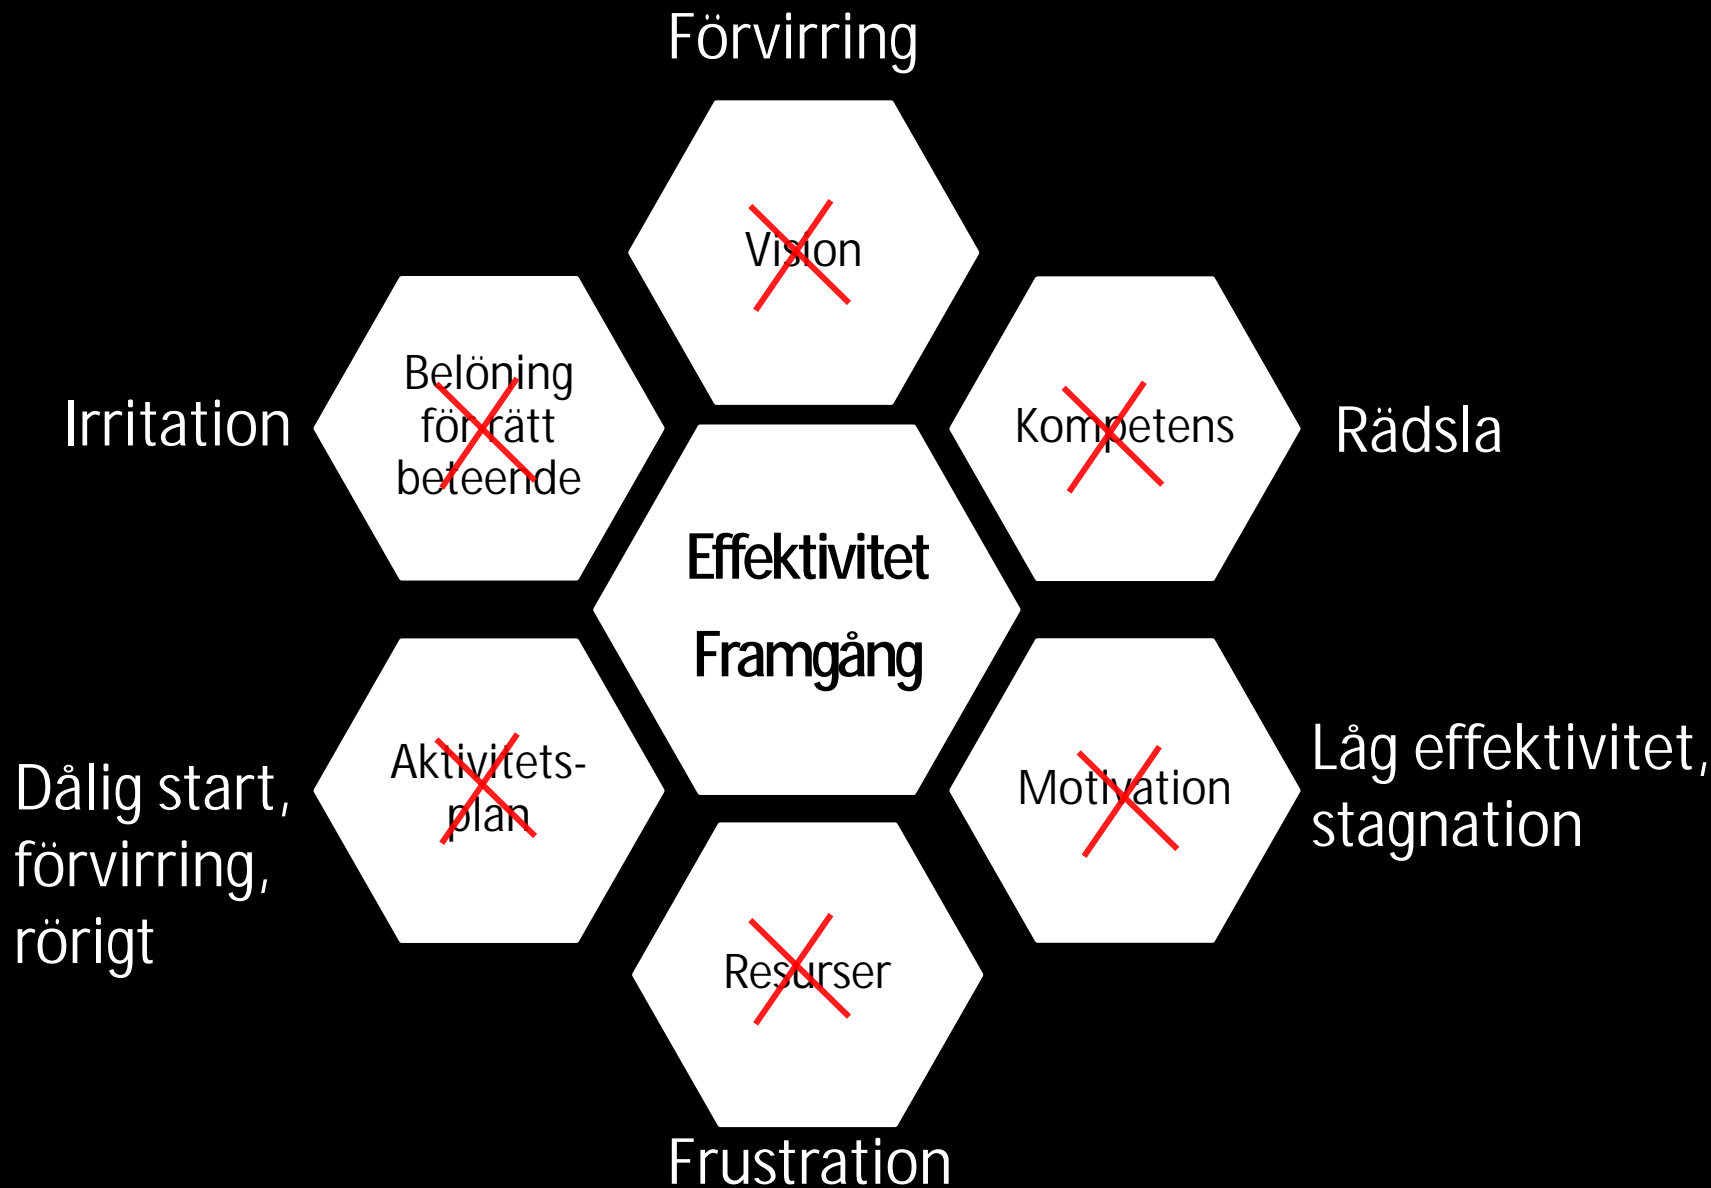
Förvirring

Vision

Irritation

Belöning för rätt beteende

Kompetens

Rädsla

Effektivitet

Framgång

Dålig start, förvirring, rörigt

Aktivitets-plan

Motivation

Låg effektivitet, stagnation

Resurser

Frustration